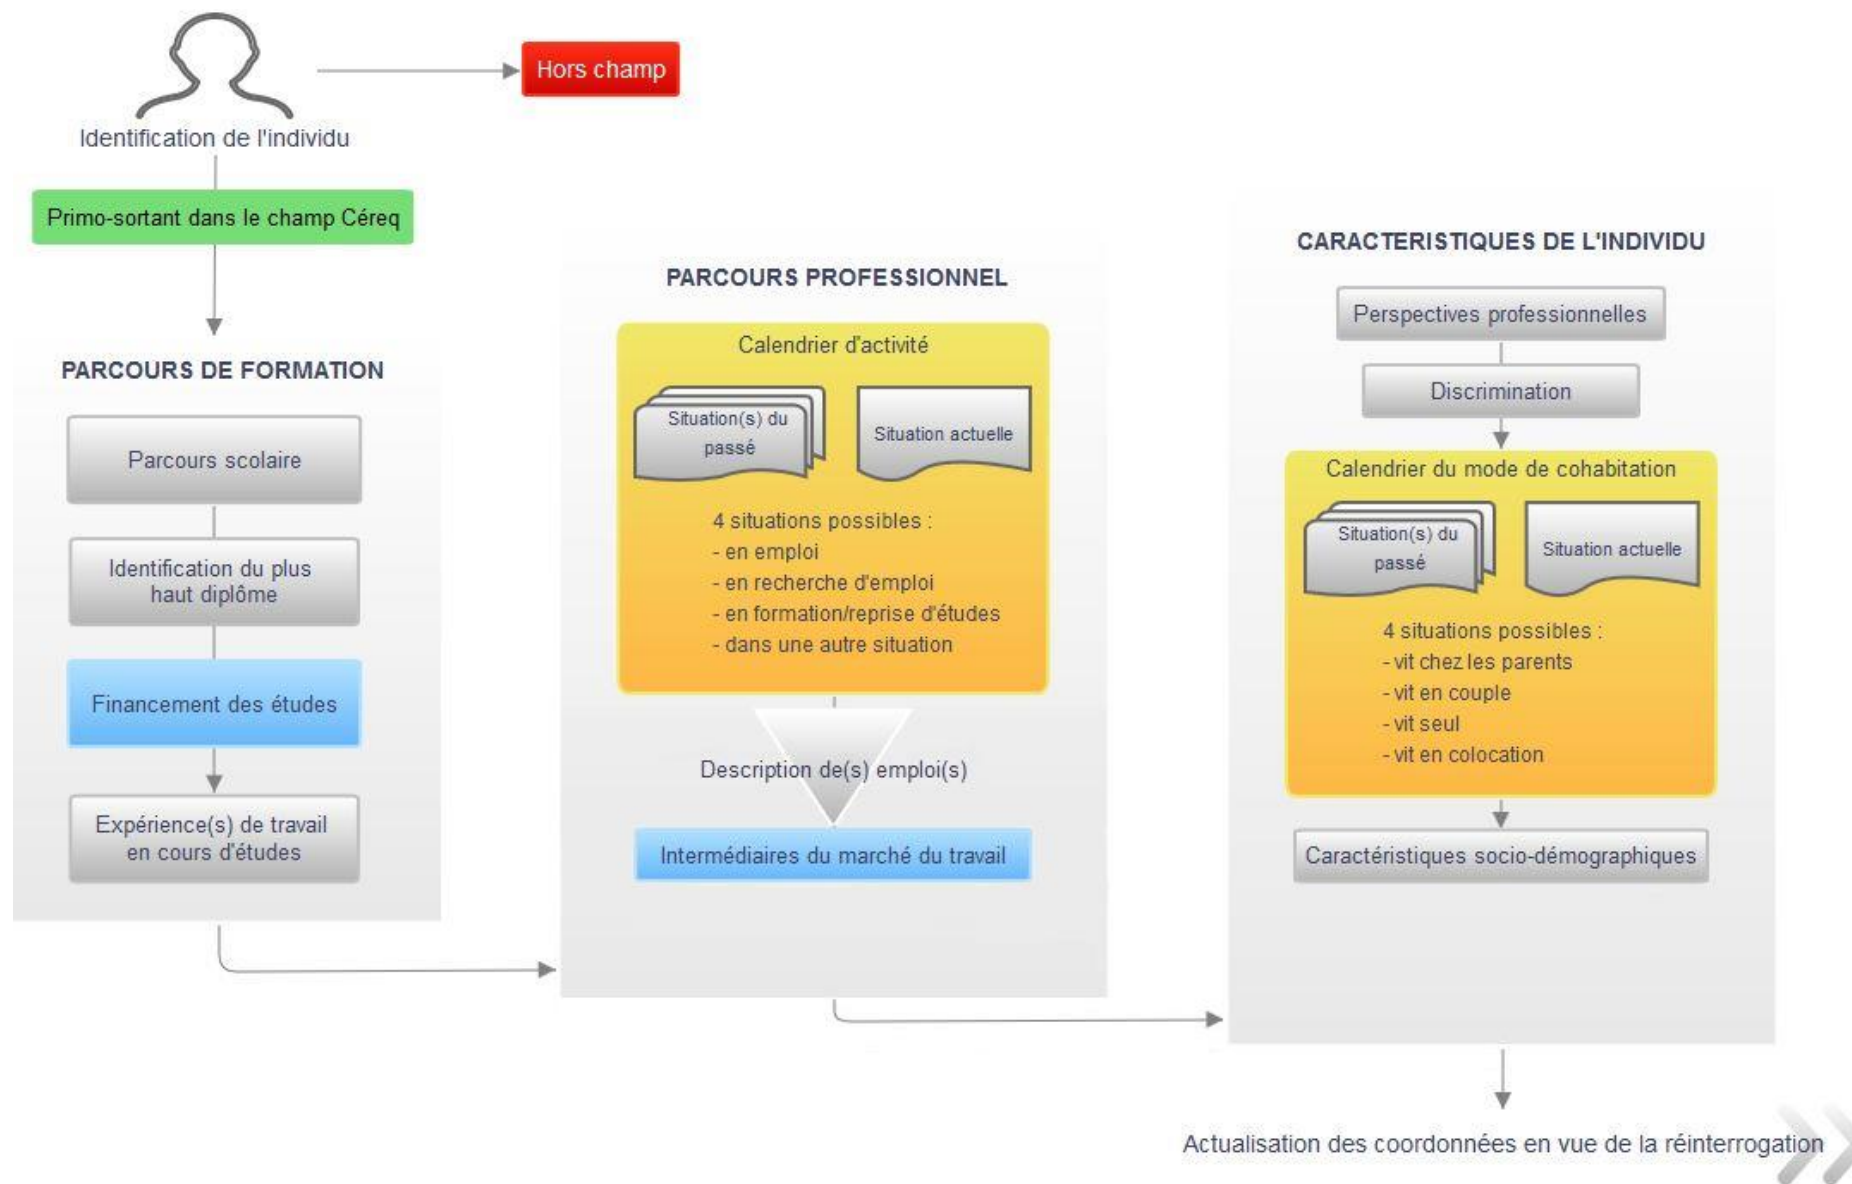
Identification de l'individu

Hors champ

Primo-sortant dans le champ Céreq

PARCOURS DE FORMATION

Parcours scolaire

Identification du plus haut diplôme

Financement des études

Expérience(s) de travail en cours d'études

PARCOURS PROFESSIONNEL

Calendrier d'activité

Situation(s) du passé

Situation actuelle

4 situations possibles :
- en emploi
- en recherche d'emploi
- en formation/reprise d'études
- dans une autre situation

Description de(s) emploi(s)

Intermédiaires du marché du travail

CARACTERISTIQUES DE L'INDIVIDU

Perspectives professionnelles

Discrimination

Calendrier du mode de cohabitation

Situation(s) du passé

Situation actuelle

4 situations possibles :
- vit chez les parents
- vit en couple
- vit seul
- vit en colocation

Caractéristiques socio-démographiques

Actualisation des coordonnées en vue de la réinterrogation